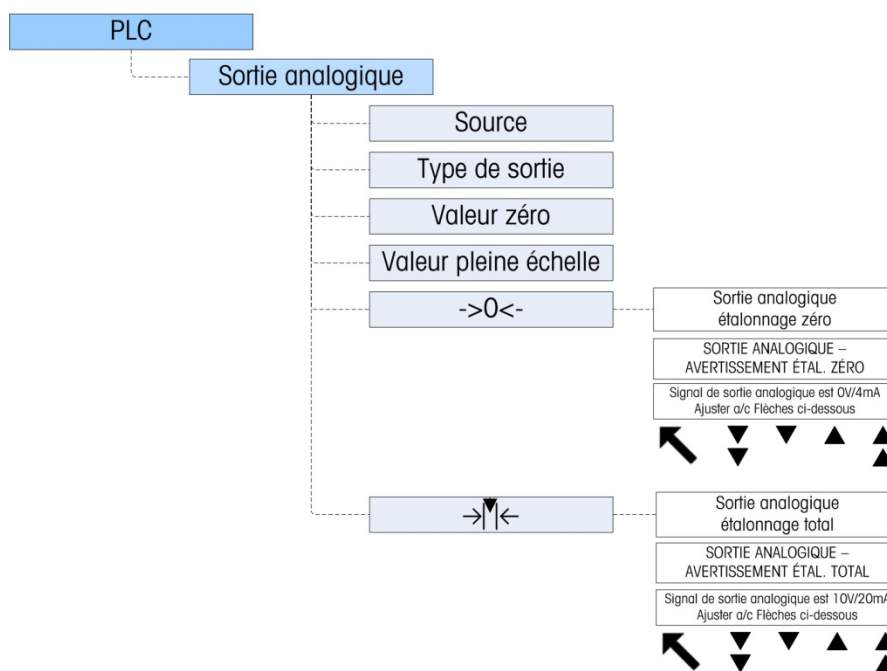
PLC

Sortie analogique

Source

Type de sortie

Valeur zéro

Valeur pleine échelle

->0<-

Sortie analogique étalonnage zéro

SORTIE ANALOGIQUE – AVERTISSEMENT ÉTAL. ZÉRO

Signal de sortie analogique est 0V/4mA Ajuster a/c Flèches ci-dessous

Sortie analogique étalonnage total

SORTIE ANALOGIQUE – AVERTISSEMENT ÉTAL. TOTAL

Signal de sortie analogique est 10V/20mA Ajuster a/c Flèches ci-dessous